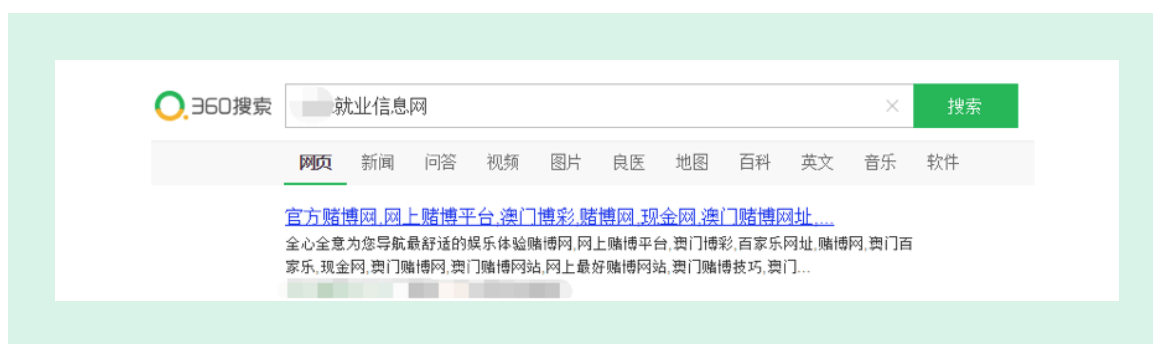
360搜索

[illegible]就业信息网

×

搜索

网页 新闻 问答 视频 图片 良医 地图 百科 英文 音乐 软件

官方赌博网,网上赌博平台,澳门博彩,赌博网,现金网,澳门赌博网址,...

全心全意为您导航最舒适的娱乐体验赌博网,网上赌博平台,澳门博彩,百家乐网址,赌博网,澳门百家乐,现金网,澳门赌博网,澳门赌博网站,网上最好赌博网站,澳门赌博技巧,澳门...

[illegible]